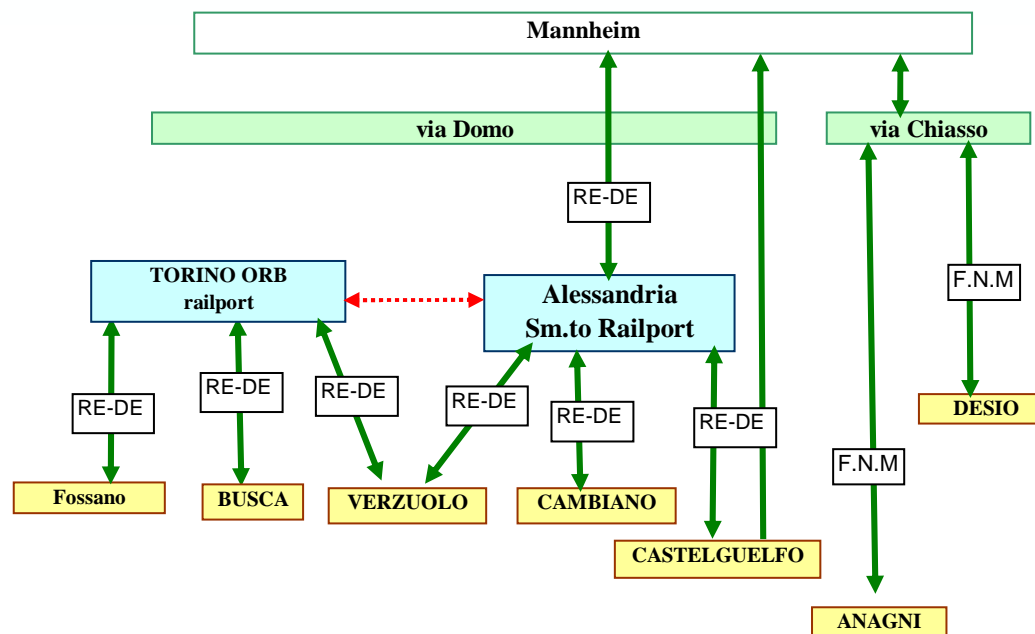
Mannheim

via Domo

via Chiasso

RE-DE

F.N.M

TORINO ORB
railport

Alessandria
Sm.to Railport

RE-DE

RE-DE

RE-DE

RE-DE

RE-DE

RE-DE

F.N.M

DESIO

Fossano

BUSCA

VERZUOLO

CAMBIANO

CASTELGUELFO

ANAGNI